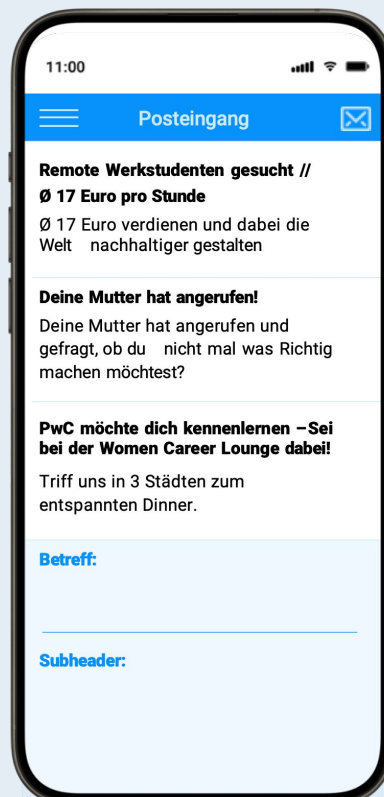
11:00

Posteingang

Remote Werkstudenten gesucht // Ø 17 Euro pro Stunde

Ø 17 Euro verdienen und dabei die Welt nachhaltiger gestalten

Deine Mutter hat angerufen!

Deine Mutter hat angerufen und gefragt, ob du nicht mal was Richtig machen möchtest?

PwC möchte dich kennenlernen –Sei bei der Women Career Lounge dabei!

Triff uns in 3 Städten zum entspannten Dinner.

Betreff:

Subheader: